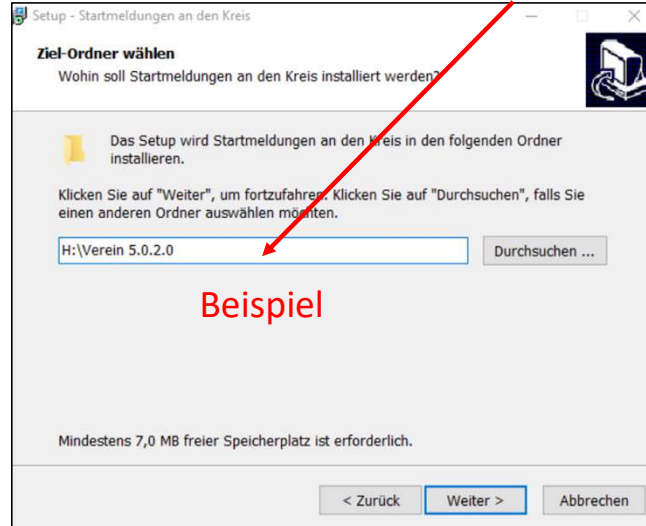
Setup - Startmeldungen an den Kreis

Ziel-Ordner wählen
Wohin soll Startmeldungen an den Kreis installiert werden?

Das Setup wird Startmeldungen an den Kreis in den folgenden Ordner installieren.

Klicken Sie auf "Weiter", um fortzufahren. Klicken Sie auf "Durchsuchen", falls Sie einen anderen Ordner auswählen möchten.

H:\Verein 5.0.2.0

Durchsuchen ...

Beispiel

Mindestens 7,0 MB freier Speicherplatz ist erforderlich.

< Zurück

Weiter >

Abbrechen